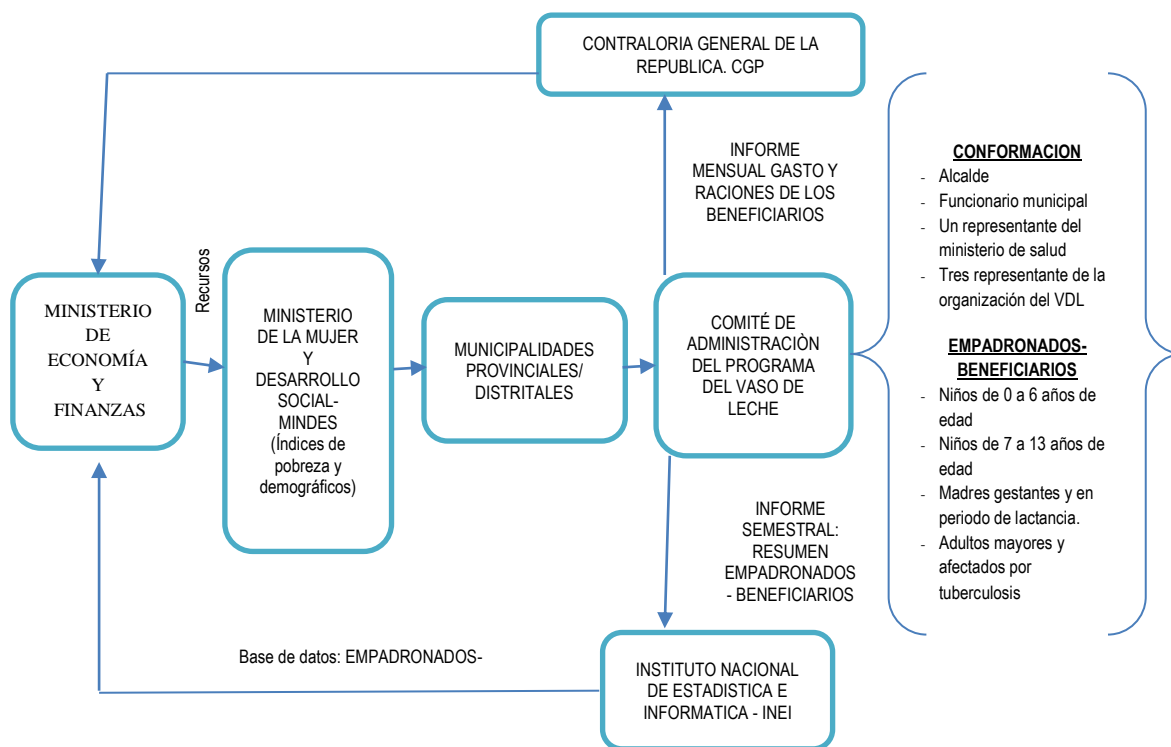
CONTRALORIA GENERAL DE LA REPUBLICA. CGP

INFORME MENSUAL GASTO Y RACIONES DE LOS BENEFICIARIOS

Recursos

MINISTERIO DE ECONOMÍA Y FINANZAS

MINISTERIO DE LA MUJER Y DESARROLLO SOCIAL-MINDES (Índices de pobreza y demográficos)

MUNICIPALIDADES PROVINCIALES/ DISTRITALES

COMITÉ DE ADMINISTRACIÒN DEL PROGRAMA DEL VASO DE LECHE

CONFORMACION
- Alcalde
- Funcionario municipal
- Un representante del ministerio de salud
- Tres representante de la organización del VDL

EMPADRONADOS-BENEFICIARIOS
- Niños de 0 a 6 años de edad
- Niños de 7 a 13 años de edad
- Madres gestantes y en periodo de lactancia.
- Adultos mayores y afectados por tuberculosis

INFORME SEMESTRAL: RESUMEN EMPADRONADOS - BENEFICIARIOS

Base de datos: EMPADRONADOS-

INSTITUTO NACIONAL DE ESTADISTICA E INFORMATICA - INEI